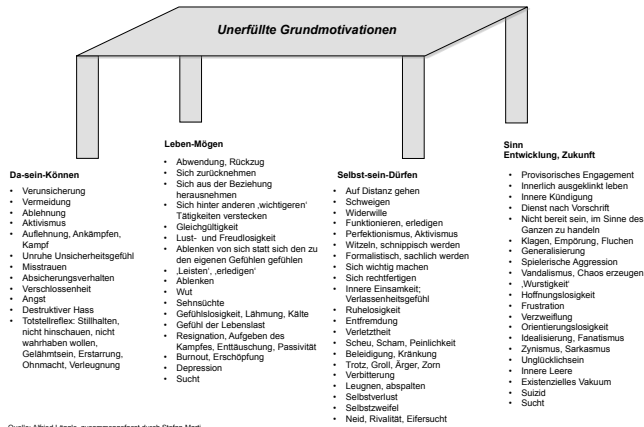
Unerfüllte Grundmotivationen

Da-sein-Können
- Verunsicherung
- Vermeidung
- Ablehnung
- Aktivismus
- Auflehnung, Ankämpfen, Kampf
- Unruhe Unsicherheitsgefühl
- Misstrauen
- Absicherungsverhalten
- Verschlossenheit
- Angst
- Destruktiver Hass
- Totstellreflex: Stillhalten, nicht hinschauen, nicht wahrhaben wollen, Gelähmtsein, Erstarrung, Ohnmacht, Verleugnung

Leben-Mögen
- Abwendung, Rückzug
- Sich zurücknehmen
- Sich aus der Beziehung herausnehmen
- Sich hinter anderen ‚wichtigeren' Tätigkeiten verstecken
- Gleichgültigkeit
- Lust- und Freudlosigkeit
- Ablenken von sich statt sich den zu den eigenen Gefühlen gefühlen
- ‚Leisten', ‚erledigen'
- Ablenken
- Wut
- Sehnsüchte
- Gefühlslosigkeit, Lähmung, Kälte
- Gefühl der Lebenslast
- Resignation, Aufgeben des Kampfes, Enttäuschung, Passivität
- Burnout, Erschöpfung
- Depression
- Sucht

Selbst-sein-Dürfen
- Auf Distanz gehen
- Schweigen
- Widerwille
- Funktionieren, erledigen
- Perfektionismus, Aktivismus
- Witzeln, schnippisch werden
- Formalistisch, sachlich werden
- Sich wichtig machen
- Sich rechtfertigen
- Innere Einsamkeit; Verlassenheitsgefühl
- Ruhelosigkeit
- Entfremdung
- Verletztheit
- Scheu, Scham, Peinlichkeit
- Beleidigung, Kränkung
- Trotz, Groll, Ärger, Zorn
- Verbitterung
- Leugnen, abspalten
- Selbstverlust
- Selbstzweifel
- Neid, Rivalität, Eifersucht

Sinn
Entwicklung, Zukunft
- Provisorisches Engagement
- Innerlich ausgeklinkt leben
- Innere Kündigung
- Dienst nach Vorschrift
- Nicht bereit sein, im Sinne des Ganzen zu handeln
- Klagen, Empörung, Fluchen
- Generalisierung
- Spielerische Aggression
- Vandalismus, Chaos erzeugen
- ‚Wurstigkeit'
- Hoffnungslosigkeit
- Frustration
- Verzweiflung
- Orientierungslosigkeit
- Idealisierung, Fanatismus
- Zynismus, Sarkasmus
- Unglücklichsein
- Innere Leere
- Existenzielles Vakuum
- Suizid
- Sucht

Quelle: Alfried Längle, zusammengefasst durch Stefan Merl